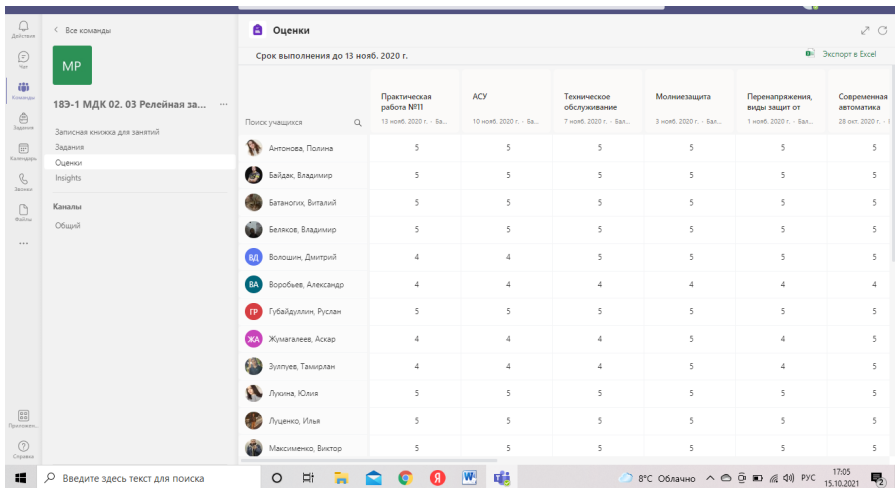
Действия
Чат
Команды
Задания
Календарь
Звонки
Файлы
...
Приложения
Справка

< Все команды

МР

18Э-1 МДК 02. 03 Релейная за... ...

Записная книжка для занятий
Задания
Оценки
Insights

Каналы
Общий

Оценки

Срок выполнения до 13 нояб. 2020 г.

Экспорт в Excel

| Поиск учащихся | Практическая работа №11 13 нояб. 2020 г. · Ба... | АСУ 10 нояб. 2020 г. · Ба... | Техническое обслуживание 7 нояб. 2020 г. · Бал... | Молниезащита 3 нояб. 2020 г. · Бал... | Перенапряжения, виды защит от 1 нояб. 2020 г. · Бал... | Современная автоматика 28 окт. 2020 г. · Б... |
|---|---|---|---|---|---|---|
| Антонова, Полина | 5 | 5 | 5 | 5 | 5 | 5 |
| Байдак, Владимир | 5 | 5 | 5 | 5 | 5 | 5 |
| Батаногих, Виталий | 5 | 5 | 5 | 5 | 5 | 5 |
| Беляков, Владимир | 5 | 5 | 5 | 5 | 5 | 5 |
| ВД Волошин, Дмитрий | 4 | 4 | 5 | 5 | 5 | 5 |
| ВА Воробьев, Александр | 4 | 4 | 4 | 4 | 4 | 4 |
| ГР Губайдуллин, Руслан | 5 | 5 | 5 | 5 | 5 | 5 |
| ЖА Жумагалеев, Аскар | 4 | 4 | 4 | 5 | 4 | 5 |
| Зулпуев, Тамирлан | 4 | 4 | 4 | 5 | 4 | 5 |
| Лукина, Юлия | 5 | 5 | 5 | 5 | 5 | 5 |
| Луценко, Илья | 5 | 5 | 5 | 5 | 5 | 5 |
| Максименко, Виктор | 5 | 5 | 5 | 5 | 5 | 5 |

Введите здесь текст для поиска
8°C Облачно РУС 17:05 15.10.2021